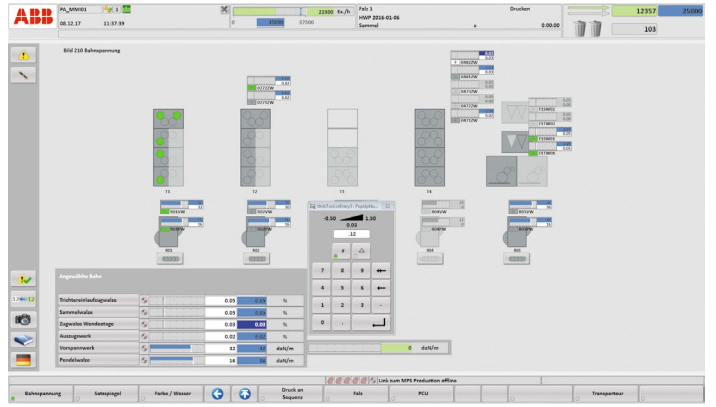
ABB
PA_MMI01
08.12.17 11:37:39
22900 Ex./h
0 25000 37500
Falz 1
HWP 2016-01-06
Sammel
Drucken
0.00.00
12357
25000
103

Bild 210 Bahnspannung

D272ZW
D272ZW
DW82ZW
DR71ZW
DR72ZW
DR72ZW
T3TW01
T3TW02
T5TW03
T3TW04

T1
T2
T3
T4

R01VW
R02VW
R04VW
R05VW
R01FW
R02FW
R04FW
R05FW
R01
R02
R04
R05

-0.50 1.50
0.03
.12
7 8 9
4 5 6
1 2 3 -
0 .

Angewählte Bahn

| Trichtereinlaufzugwalze | | 0.05 | 0.05 | % |
|---|---|---|---|---|
| Sammelwalze | | 0.05 | 0.05 | % |
| Zugwalze Wendestage | | 0.03 | 0.03 | % |
| Auszugswerk | | 0.02 | 0.02 | % |
| Vorspannwerk | | 32 | 32 | daN/m |
| Pendelwalze | | 16 | 16 | daN/m |

0 daN/m

Link zum MPS Production offline

Bahnspannung
Satzspiegel
Farbe / Wasser
Druck an Sequenz
Falz
PCU
Transporteur